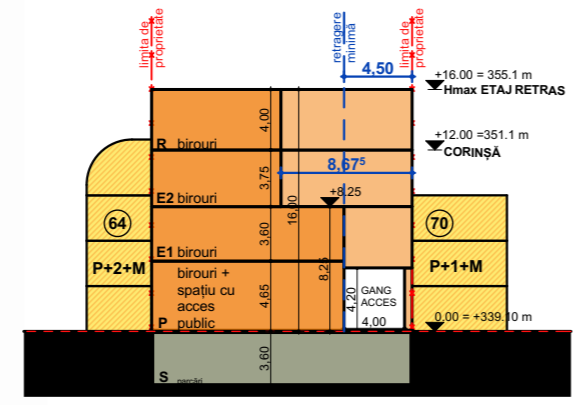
limita de proprietate
retragere minimă
limita de proprietate
4,50
+16.00 = 355.1 m
Hmax ETAJ RETRAS
+12.00 =351.1 m
CORINȘĂ
R birouri
4,00
E2 birouri
3,75
8,67⁵
+8,25
16,00
64
70
E1 birouri
3,60
P+2+M
P+1+M
birouri + spațiu cu acces public
4,65
8,25
4,20
GANG ACCES
4,00
P
0,00 = +339.10 m
3,60
S parcări